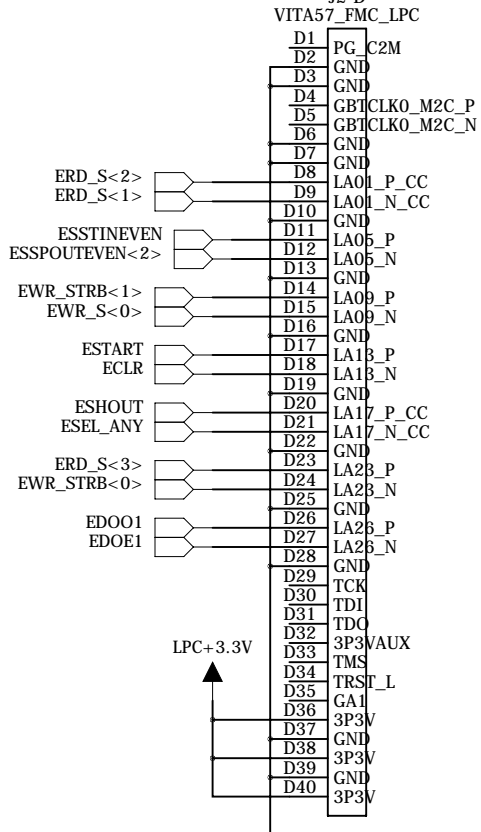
J2-D
VITA57_FMC_LPC

D1 PG_C2M
D2 GND
D3 GND
D4 GBTCLK0_M2C_P
D5 GBTCLK0_M2C_N
D6 GND
D7 GND
ERD_S<2> D8 LA01_P_CC
ERD_S<1> D9 LA01_N_CC
D10 GND
ESSTINEVEN D11 LA05_P
ESSPOUTEVEN<2> D12 LA05_N
D13 GND
EWR_STRB<1> D14 LA09_P
EWR_S<0> D15 LA09_N
D16 GND
ESTART D17 LA13_P
ECLR D18 LA13_N
D19 GND
ESHOUT D20 LA17_P_CC
ESEL_ANY D21 LA17_N_CC
D22 GND
ERD_S<3> D23 LA23_P
EWR_STRB<0> D24 LA23_N
D25 GND
EDOO1 D26 LA26_P
EDOE1 D27 LA26_N
D28 GND
D29 TCK
D30 TDI
D31 TDO
D32 3P3VAUX
LPC+3.3V
D33 TMS
D34 TRST_L
D35 GA1
D36 3P3V
D37 GND
D38 3P3V
D39 GND
D40 3P3V